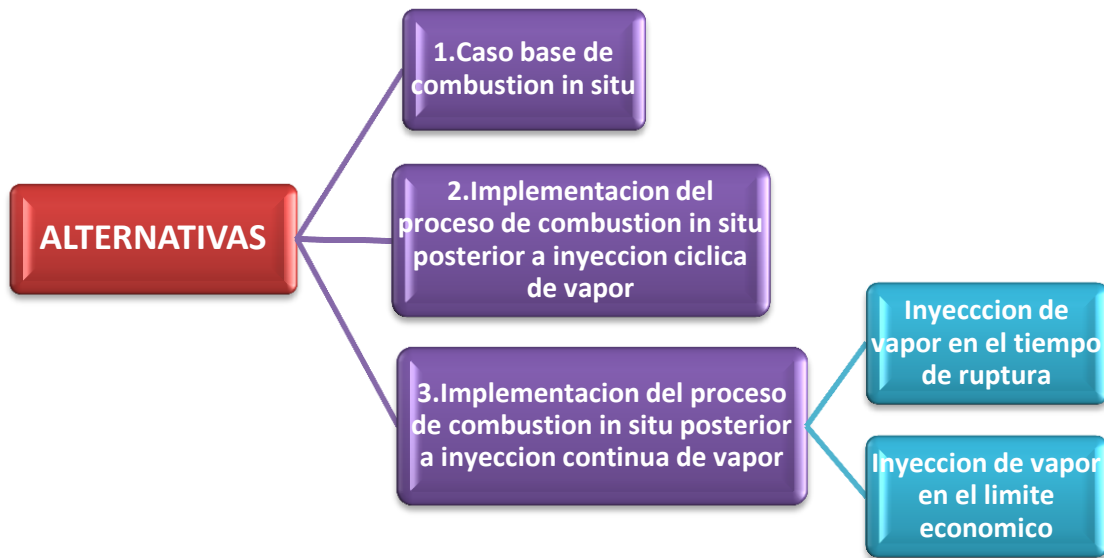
ALTERNATIVAS

1.Caso base de combustion in situ

2.Implementacion del proceso de combustion in situ posterior a inyeccion ciclica de vapor

3.Implementacion del proceso de combustion in situ posterior a inyeccion continua de vapor

Inyecccion de vapor en el tiempo de ruptura

Inyeccion de vapor en el limite economico